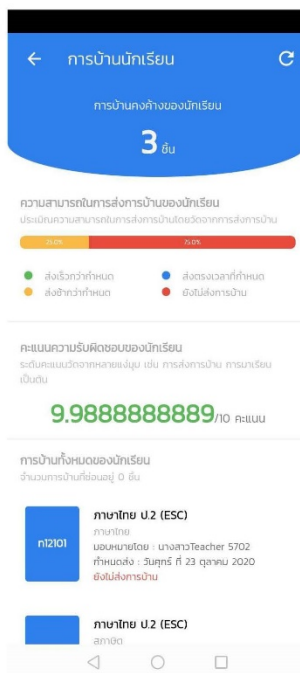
การบ้านนักเรียน

การบ้านคงค้างของนักเรียน

3 ชิ้น

ความสามารถในการส่งการบ้านของนักเรียน
ประเมินความสามารถในการส่งการบ้านโดยวัดจากการส่งการบ้าน

25.0% 75.0%

ส่งเร็วกว่ากำหนด
ส่งตรงเวลาที่กำหนด
ส่งช้ากว่ากำหนด
ยังไม่ส่งการบ้าน

คะแนนความรับผิดชอบของนักเรียน
ระดับคะแนนวัดจากหลายแง่มุม เช่น การส่งการบ้าน การมาเรียน เป็นต้น

9.9888888889/10 คะแนน

การบ้านทั้งหมดของนักเรียน
จำนวนการบ้านที่ซ่อนอยู่ 0 ชิ้น

ท12101
ภาษาไทย ป.2 (ESC)
ภาษาไทย
มอบหมายโดย : นางสาวTeacher 5702
กำหนดส่ง : วันศุกร์ ที่ 23 ตุลาคม 2020
ยังไม่ส่งการบ้าน

ภาษาไทย ป.2 (ESC)
สภาษิต